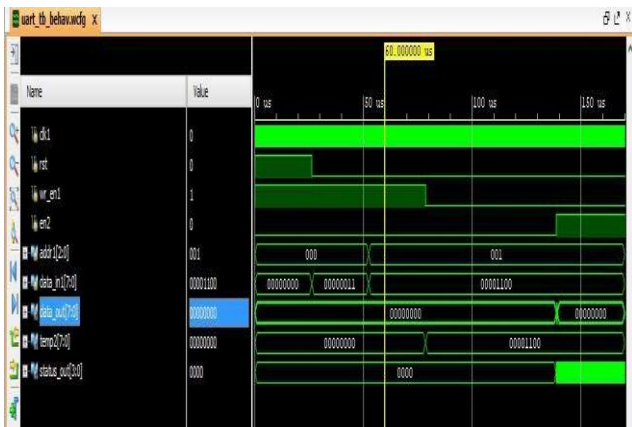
uart_tb_behav.wcfg ×

60.000000 us

| Name | Value |
|---|---|
| clk1 | 0 |
| rst | 0 |
| wr_en1 | 1 |
| en2 | 0 |
| addr1[2:0] | 001 |
| data_in1[7:0] | 00001100 |
| data_out[7:0] | 00000000 |
| temp2[7:0] | 00000000 |
| status_out[3:0] | 0000 |

0 us
50 us
100 us
150 us

000
001
00000000
00000011
00001100
00000000
00000000
00000000
00001100
0000